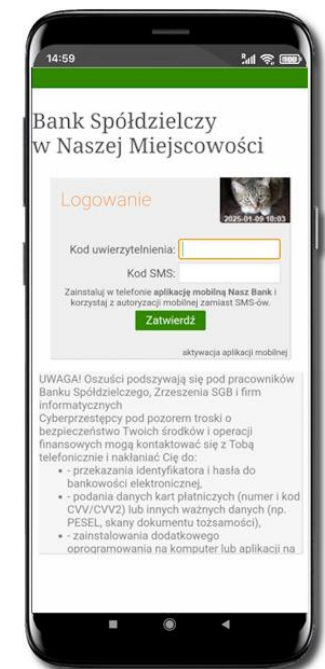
14:59

Bank Spółdzielczy w Naszej Miejscowości

Logowanie

2025-01-09 10:03

Kod uwierzytelnienia:

Kod SMS:

Zainstaluj w telefonie **aplikację mobilną Nasz Bank** i korzystaj z autoryzacji mobilnej zamiast SMS-ów.

Zatwierdź

aktywacja aplikacji mobilnej

UWAGA! Oszuści podszywają się pod pracowników Banku Spółdzielczego, Zrzeszenia SGB i firm informatycznych
Cyberprzestępcy pod pozorem troski o bezpieczeństwo Twoich środków i operacji finansowych mogą kontaktować się z Tobą telefonicznie i nakłaniać Cię do:

- - przekazania identyfikatora i hasła do bankowości elektronicznej,
- - podania danych kart płatniczych (numer i kod CVV/CVV2) lub innych ważnych danych (np. PESEL, skany dokumentu tożsamości),
- - zainstalowania dodatkowego oprogramowania na komputer lub aplikacji na